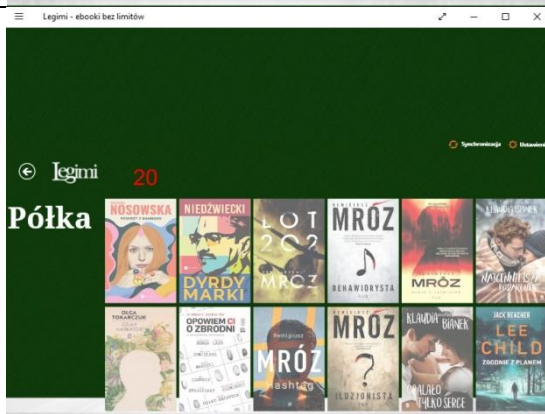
Legimi - ebooki bez limitów

Synchronizacja Ustawienia

Legimi 20

Półka

NOSOWSKA

NIEDŹWIECKI
DYRDYMARKI

LOT 202
MRÓZ

REMIGIUSZ
MRÓZ
BEHAWIORYSTA

MRÓZ

NAJCIEMNIEJSZA

OLGA TOKARCZUK

OPOWIEM CI O ZBRODNI

Remigiusz
MRÓZ
Hashtag

REMIGIUSZ
MRÓZ
ILUZJONISTA

KLAUDIA BIANEK
PAŁAŁO TYLKO SERCE

JACK REACHER
LEE CHILD
ZGODNIE Z PLANEM